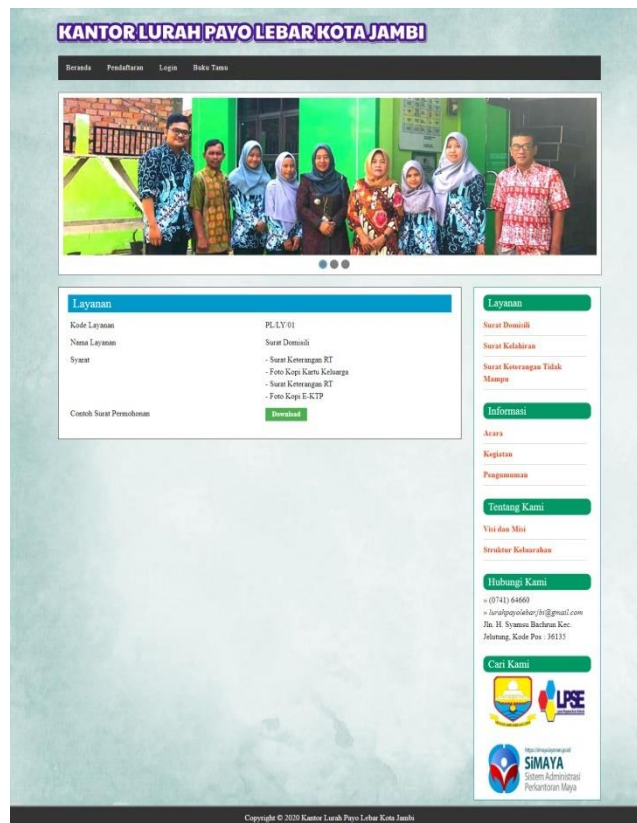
KANTOR LURAH PAYO LEBAR KOTA JAMBI

Beranda Pendaftaran Login Buku Tamu

Layanan

| Kode Layanan | PL/LY/01 |
|---|---|
| Nama Layanan | Surat Domisili |
| Syarat | - Surat Keterangan RT<br>- Foto Kopi Kartu Keluarga<br>- Surat Keterangan RT<br>- Foto Kopi E-KTP |
| Contoh Surat Permohonan | Download |

Layanan

Surat Domisili

Surat Kelahiran

Surat Keterangan Tidak Mampu

Informasi

Acara

Kegiatan

Pengumuman

Tentang Kami

Visi dan Misi

Struktur Kelurahan

Hubungi Kami

» (0741) 64660
» lurahpayolebarjbi@gmail.com
Jln. H. Syamsu Bachrun Kec. Jelutung, Kode Pos : 36135

Cari Kami

LPSE

SiMAYA
Sistem Administrasi Perkantoran Maya

Copyright © 2020 Kantor Lurah Payo Lebar Kota Jambi